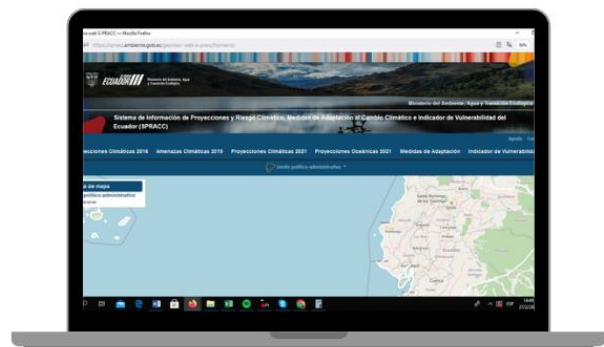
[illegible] SPRACC — Mozilla Firefox
https://sinsp.ambiente.gob.ec/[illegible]

ECUADOR Ministerio del Ambiente, Agua y Transición Ecológica

Ministerio del Ambiente, Agua y Transición Ecológica

Sistema de Información de Proyecciones y Riesgo Climático, Medidas de Adaptación al Cambio Climático e Indicador de Vulnerabilidad del Ecuador (SPRACC)

Ayuda

ecciones Climáticas 2016 Amenazas Climáticas 2019 Proyecciones Climáticas 2021 Proyecciones Oceánicas 2021 Medidas de Adaptación Indicador de Vulnerabilidad

Límite político administrativo

a de mapas
político administrativo
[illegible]

Cuenca